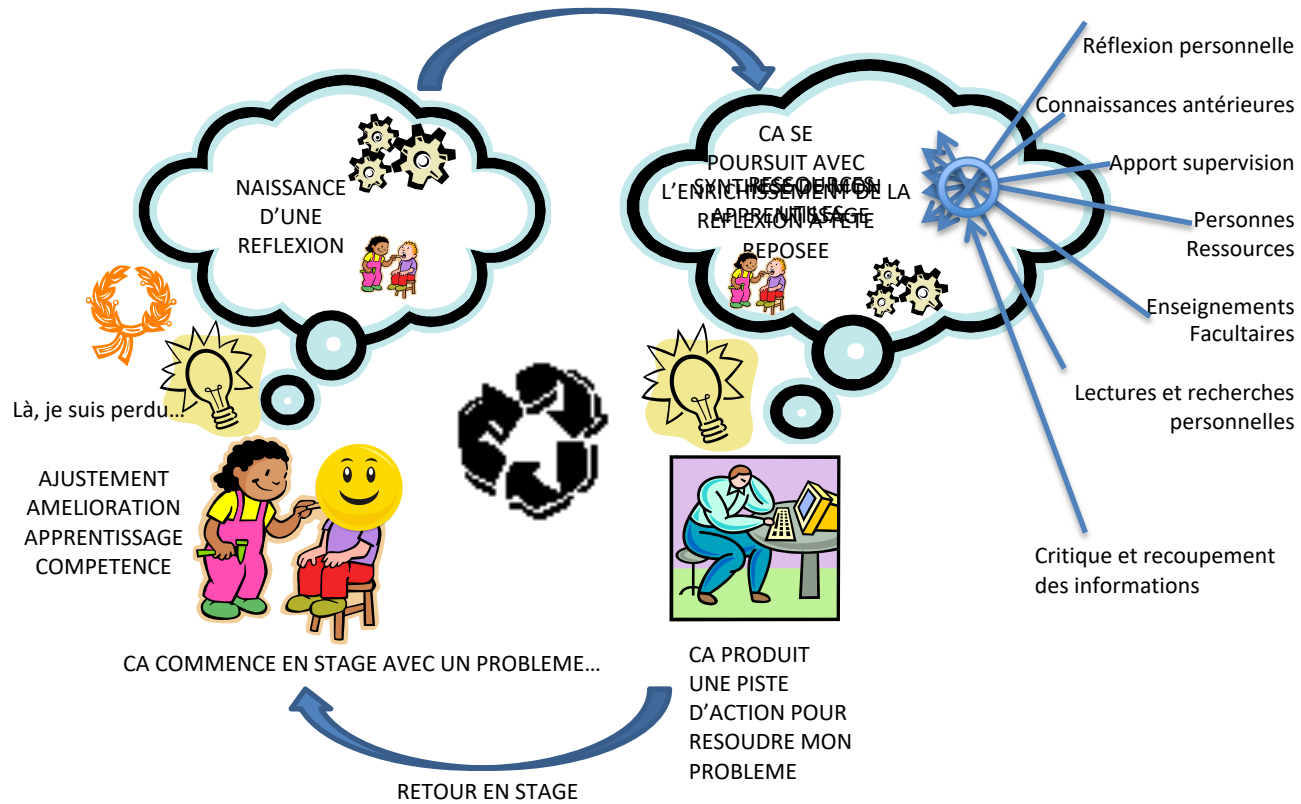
NAISSANCE D'UNE REFLEXION

CA SE POURSUIT AVEC L'ENRICHISSEMENT DE LA REFLEXION A TETE REPOSEE

SYNTHESE RESSOURCES APPRENTISSAGE

Réflexion personnelle

Connaissances antérieures

Apport supervision

Personnes Ressources

Enseignements Facultaires

Lectures et recherches personnelles

Critique et recoupement des informations

Là, je suis perdu…

AJUSTEMENT AMELIORATION APPRENTISSAGE COMPETENCE

CA COMMENCE EN STAGE AVEC UN PROBLEME…

CA PRODUIT UNE PISTE D'ACTION POUR RESOUDRE MON PROBLEME

RETOUR EN STAGE